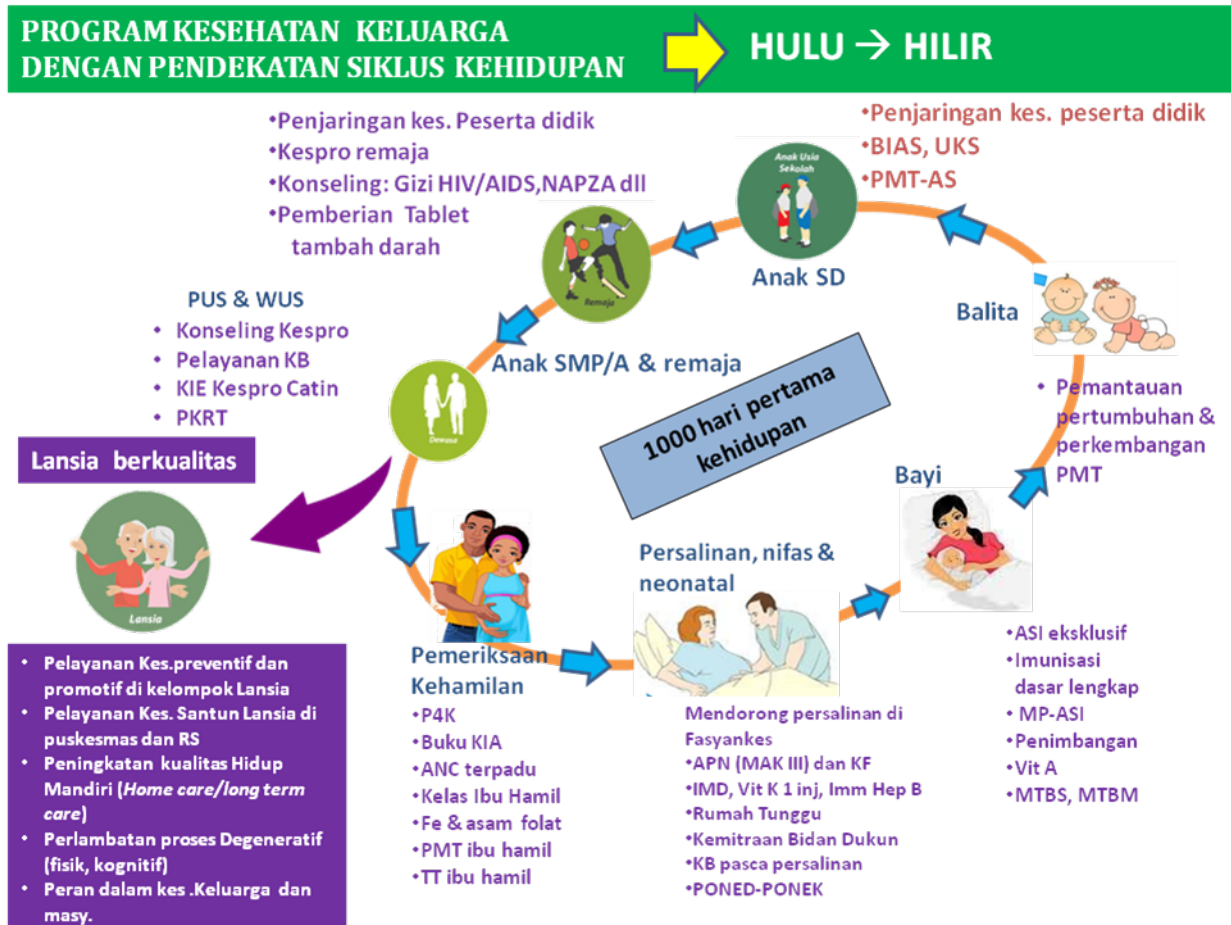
PROGRAM KESEHATAN KELUARGA
DENGAN PENDEKATAN SIKLUS KEHIDUPAN

HULU → HILIR

•Penjaringan kes. Peserta didik
•Kespro remaja
•Konseling: Gizi HIV/AIDS,NAPZA dll
•Pemberian Tablet tambah darah

•Penjaringan kes. peserta didik
•BIAS, UKS
•PMT-AS

Anak Usia Sekolah

Anak SD

Remaja

Balita

PUS & WUS
• Konseling Kespro
• Pelayanan KB
• KIE Kespro Catin
• PKRT

Anak SMP/A & remaja

Dewasa

1000 hari pertama kehidupan

• Pemantauan pertumbuhan & perkembangan PMT

Lansia berkualitas

Bayi

Lansia

Persalinan, nifas & neonatal

• Pelayanan Kes.preventif dan promotif di kelompok Lansia
• Pelayanan Kes. Santun Lansia di puskesmas dan RS
• Peningkatan kualitas Hidup Mandiri (*Home care/long term care*)
• Perlambatan proses Degeneratif (fisik, kognitif)
• Peran dalam kes .Keluarga dan masy.

Pemeriksaan Kehamilan
•P4K
•Buku KIA
•ANC terpadu
•Kelas Ibu Hamil
•Fe & asam folat
•PMT ibu hamil
•TT ibu hamil

Mendorong persalinan di Fasyankes
•APN (MAK III) dan KF
•IMD, Vit K 1 inj, Imm Hep B
•Rumah Tunggu
•Kemitraan Bidan Dukun
•KB pasca persalinan
•PONED-PONEK

•ASI eksklusif
•Imunisasi dasar lengkap
• MP-ASI
•Penimbangan
•Vit A
•MTBS, MTBM